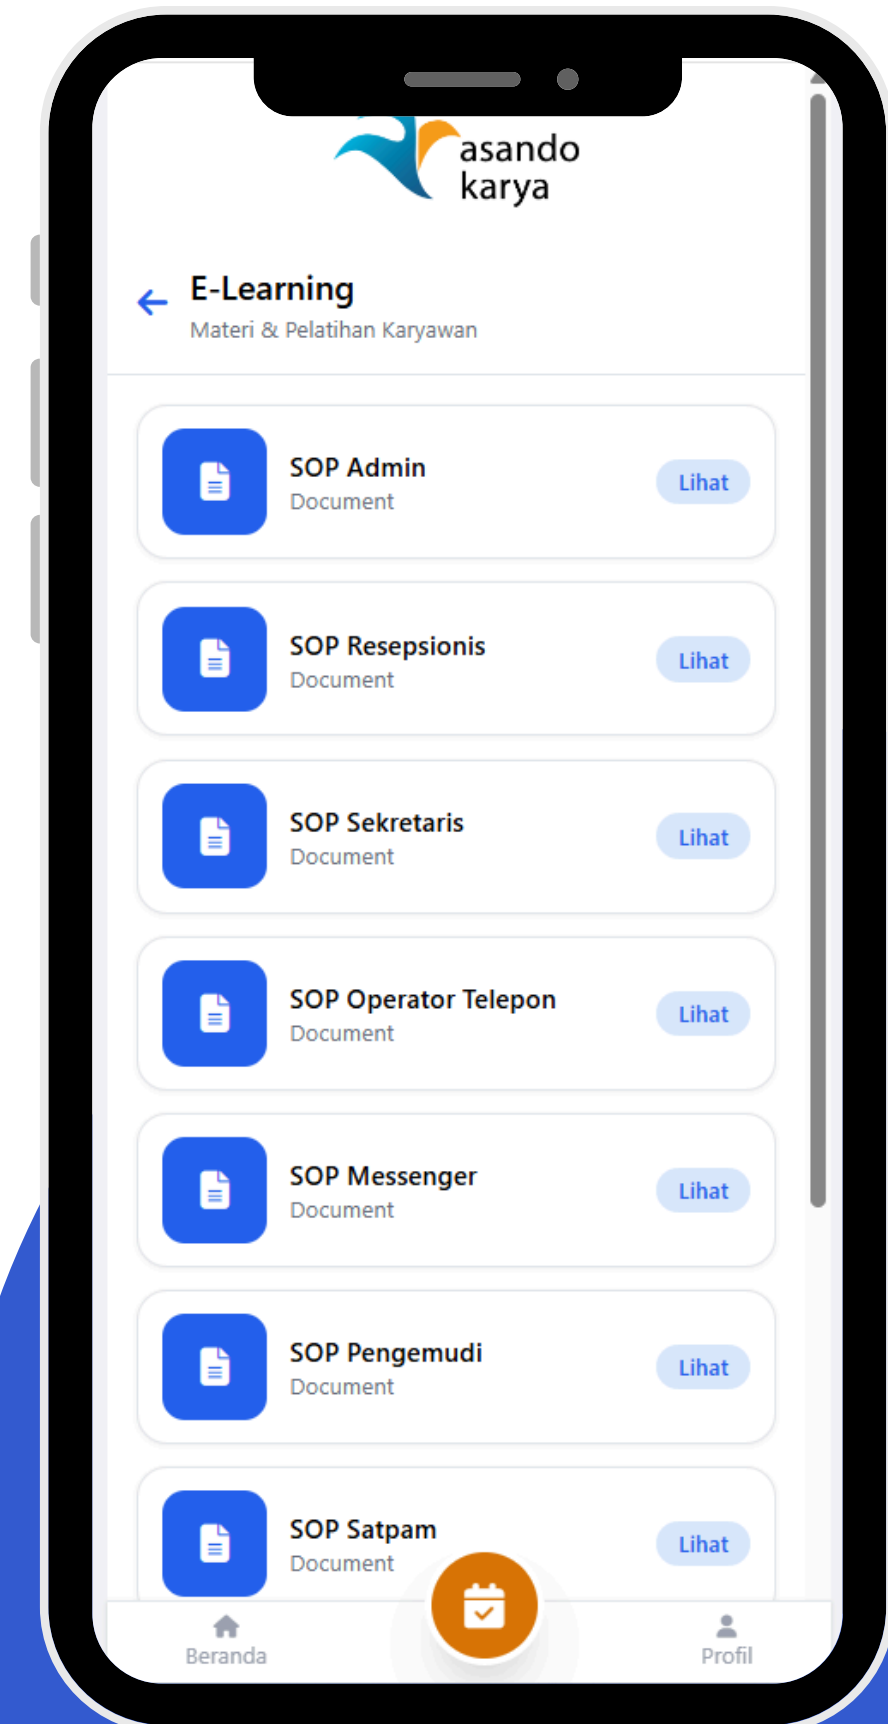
asando karya

E-Learning
Materi & Pelatihan Karyawan

SOP Admin
Document
Lihat

SOP Resepsionis
Document
Lihat

SOP Sekretaris
Document
Lihat

SOP Operator Telepon
Document
Lihat

SOP Messenger
Document
Lihat

SOP Pengemudi
Document
Lihat

SOP Satpam
Document
Lihat

Beranda
Profil